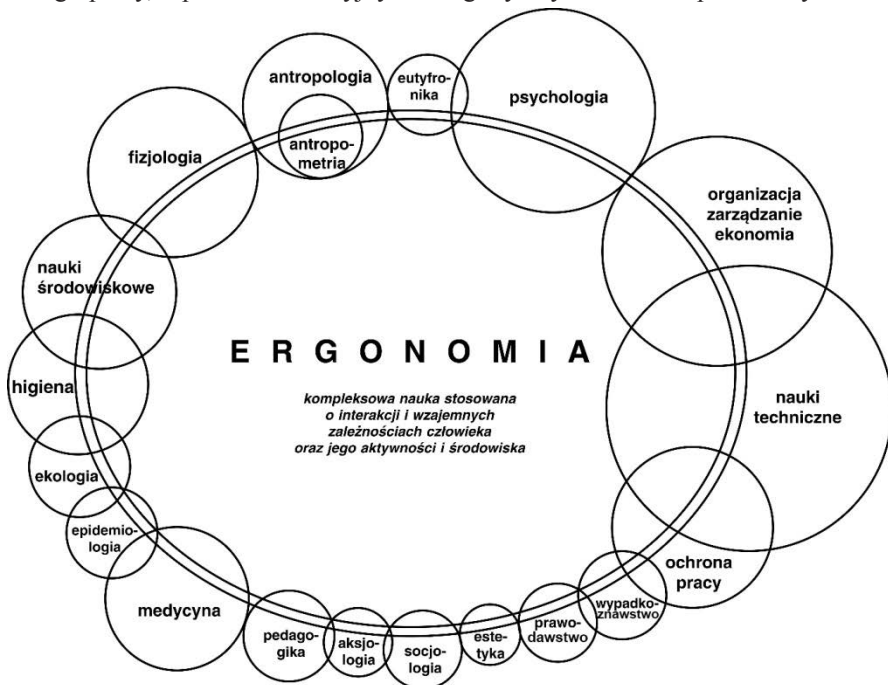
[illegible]

antropologia

eutyfronika

psychologia

antropometria

fizjologia

organizacja zarządzanie ekonomia

nauki środowiskowe

ERGONOMIA

kompleksowa nauka stosowana o interakcji i wzajemnych zależnościach człowieka oraz jego aktywności i środowiska

higiena

nauki techniczne

ekologia

epidemiologia

ochrona pracy

medycyna

pedagogika

aksjologia

socjologia

estetyka

prawodawstwo

wypadkoznawstwo